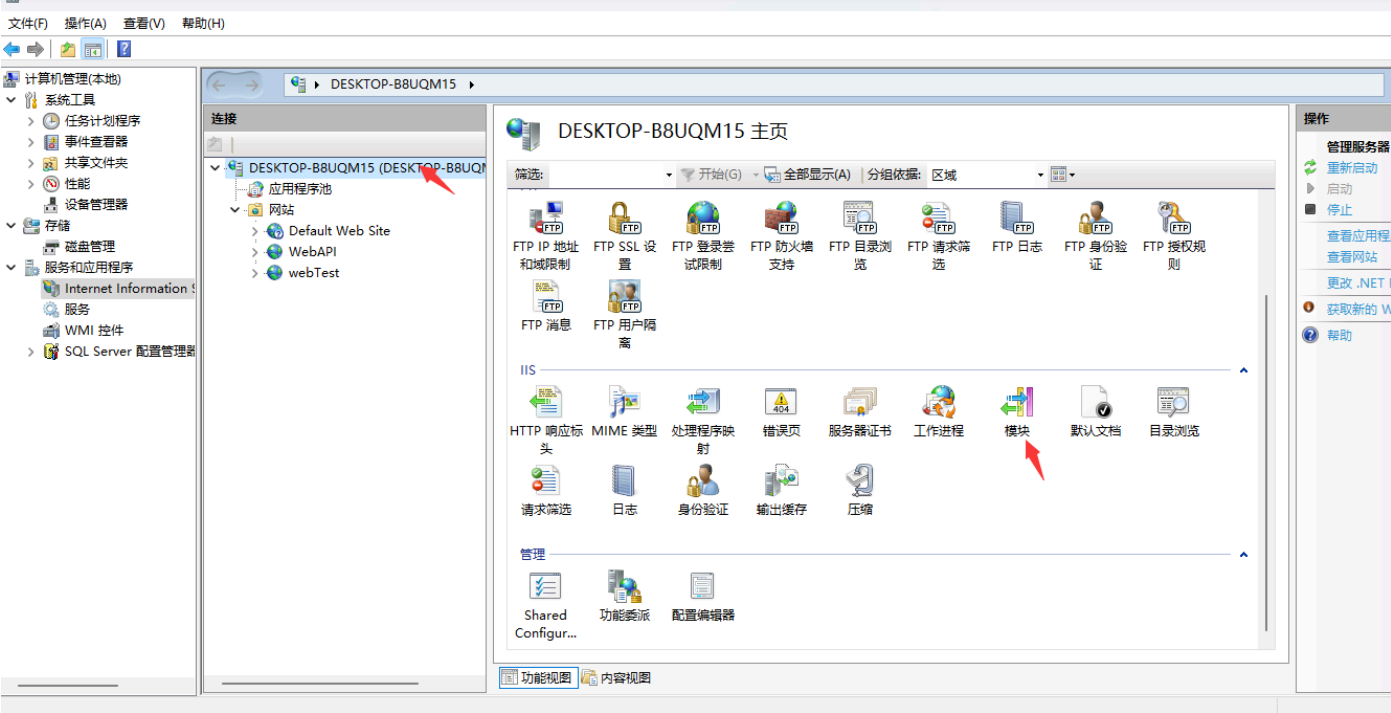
文件(F) 操作(A) 查看(V) 帮助(H)

计算机管理(本地)
系统工具
任务计划程序
事件查看器
共享文件夹
性能
设备管理器
存储
磁盘管理
服务和应用程序
Internet Information S
服务
WMI 控件
SQL Server 配置管理器

DESKTOP-B8UQM15 ▸

连接
DESKTOP-B8UQM15 (DESKTOP-B8UQI
应用程序池
网站
Default Web Site
WebAPI
webTest

DESKTOP-B8UQM15 主页

筛选: 开始(G) 全部显示(A) 分组依据: 区域

FTP IP 地址和域限制
FTP SSL 设置
FTP 登录尝试限制
FTP 防火墙支持
FTP 目录浏览
FTP 请求筛选
FTP 日志
FTP 身份验证
FTP 授权规则
FTP 消息
FTP 用户隔离

IIS
HTTP 响应标头
MIME 类型
处理程序映射
错误页
服务器证书
工作进程
模块
默认文档
目录浏览
请求筛选
日志
身份验证
输出缓存
压缩

管理
Shared Configur...
功能委派
配置编辑器

功能视图 内容视图

操作
管理服务器
重新启动
启动
停止
查看应用程
查看网站
更改 .NET I
获取新的 W
帮助